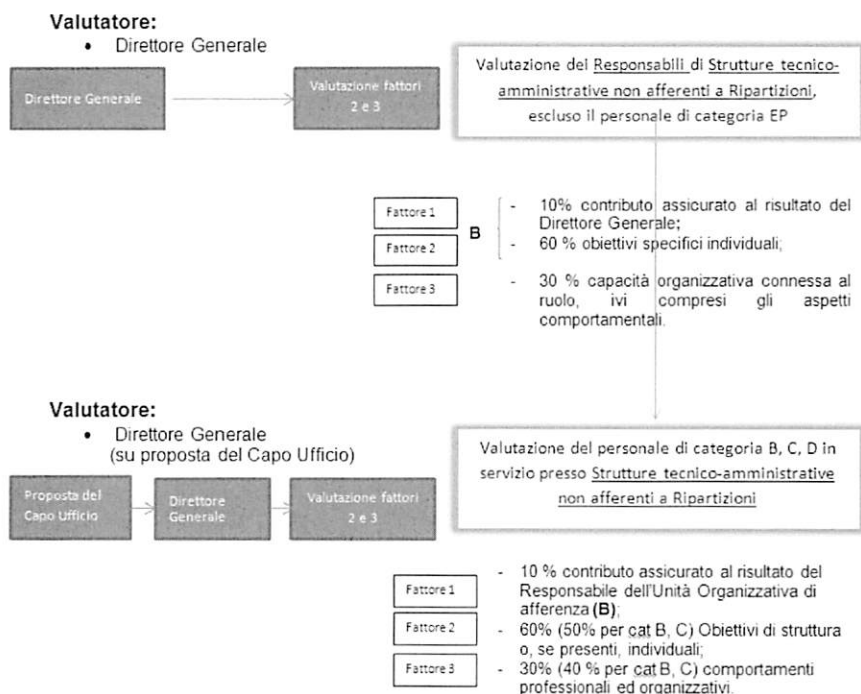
Valutatore:
• Direttore Generale

Direttore Generale

Valutazione fattori 2 e 3

Valutazione dei Responsabili di Strutture tecnico-amministrative non afferenti a Ripartizioni, escluso il personale di categoria EP

Fattore 1
Fattore 2
Fattore 3

B

- 10% contributo assicurato al risultato del Direttore Generale;
- 60 % obiettivi specifici individuali;
- 30 % capacità organizzativa connessa al ruolo, ivi compresi gli aspetti comportamentali.

Valutatore:
• Direttore Generale (su proposta del Capo Ufficio)

Proposta del Capo Ufficio

Direttore Generale

Valutazione fattori 2 e 3

Valutazione del personale di categoria B, C, D in servizio presso Strutture tecnico-amministrative non afferenti a Ripartizioni

Fattore 1
Fattore 2
Fattore 3

- 10 % contributo assicurato al risultato del Responsabile dell'Unità Organizzativa di afferenza (B);
- 60% (50% per cat B, C) Obiettivi di struttura o, se presenti, individuali;
- 30% (40 % per cat B, C) comportamenti professionali ed organizzativi.